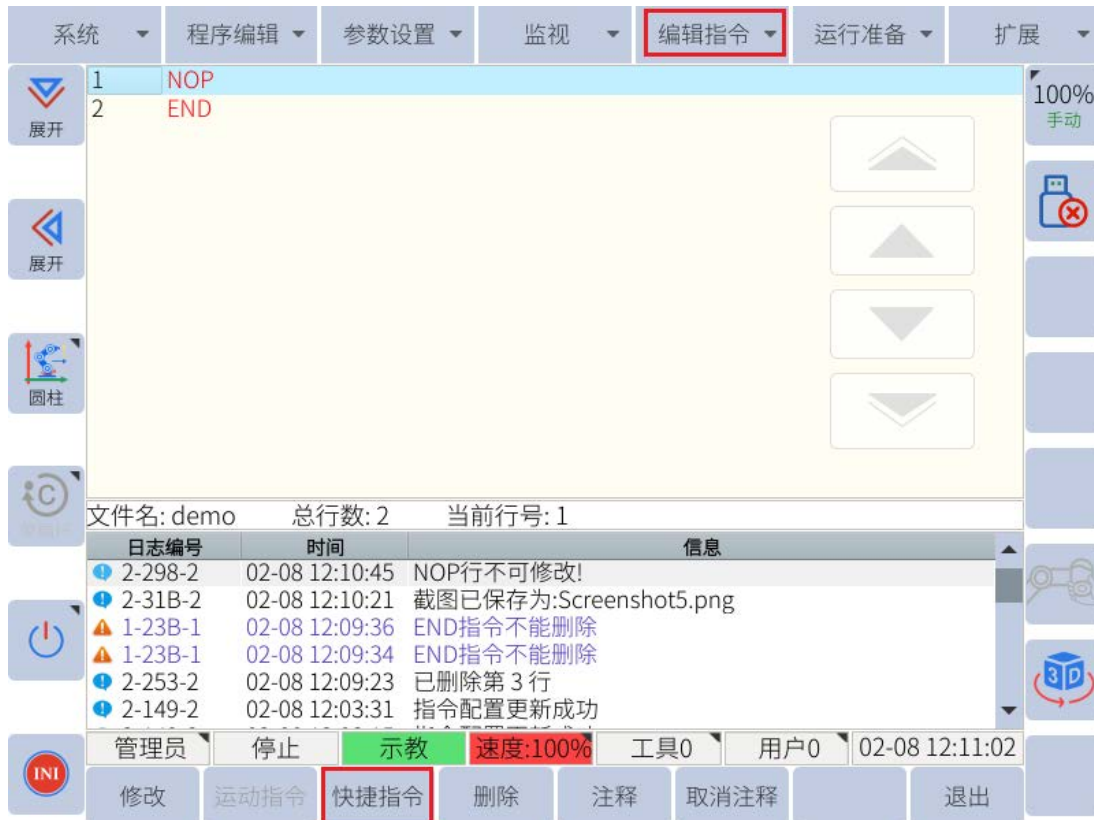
系统 ▾ 程序编辑 ▾ 参数设置 ▾ 监视 ▾ 编辑指令 ▾ 运行准备 ▾ 扩展 ▾

展开

展开

圆柱

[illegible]

INI

1 NOP
2 END

100%
手动

文件名: demo 总行数: 2 当前行号: 1

| 日志编号 | 时间 | 信息 |
|---|---|---|
| 2-298-2 | 02-08 12:10:45 | NOP行不可修改! |
| 2-31B-2 | 02-08 12:10:21 | 截图已保存为:Screenshot5.png |
| 1-23B-1 | 02-08 12:09:36 | END指令不能删除 |
| 1-23B-1 | 02-08 12:09:34 | END指令不能删除 |
| 2-253-2 | 02-08 12:09:23 | 已删除第 3 行 |
| 2-149-2 | 02-08 12:03:31 | 指令配置更新成功 |

管理员 停止 示教 速度:100% 工具0 用户0 02-08 12:11:02

修改 运动指令 快捷指令 删除 注释 取消注释 退出